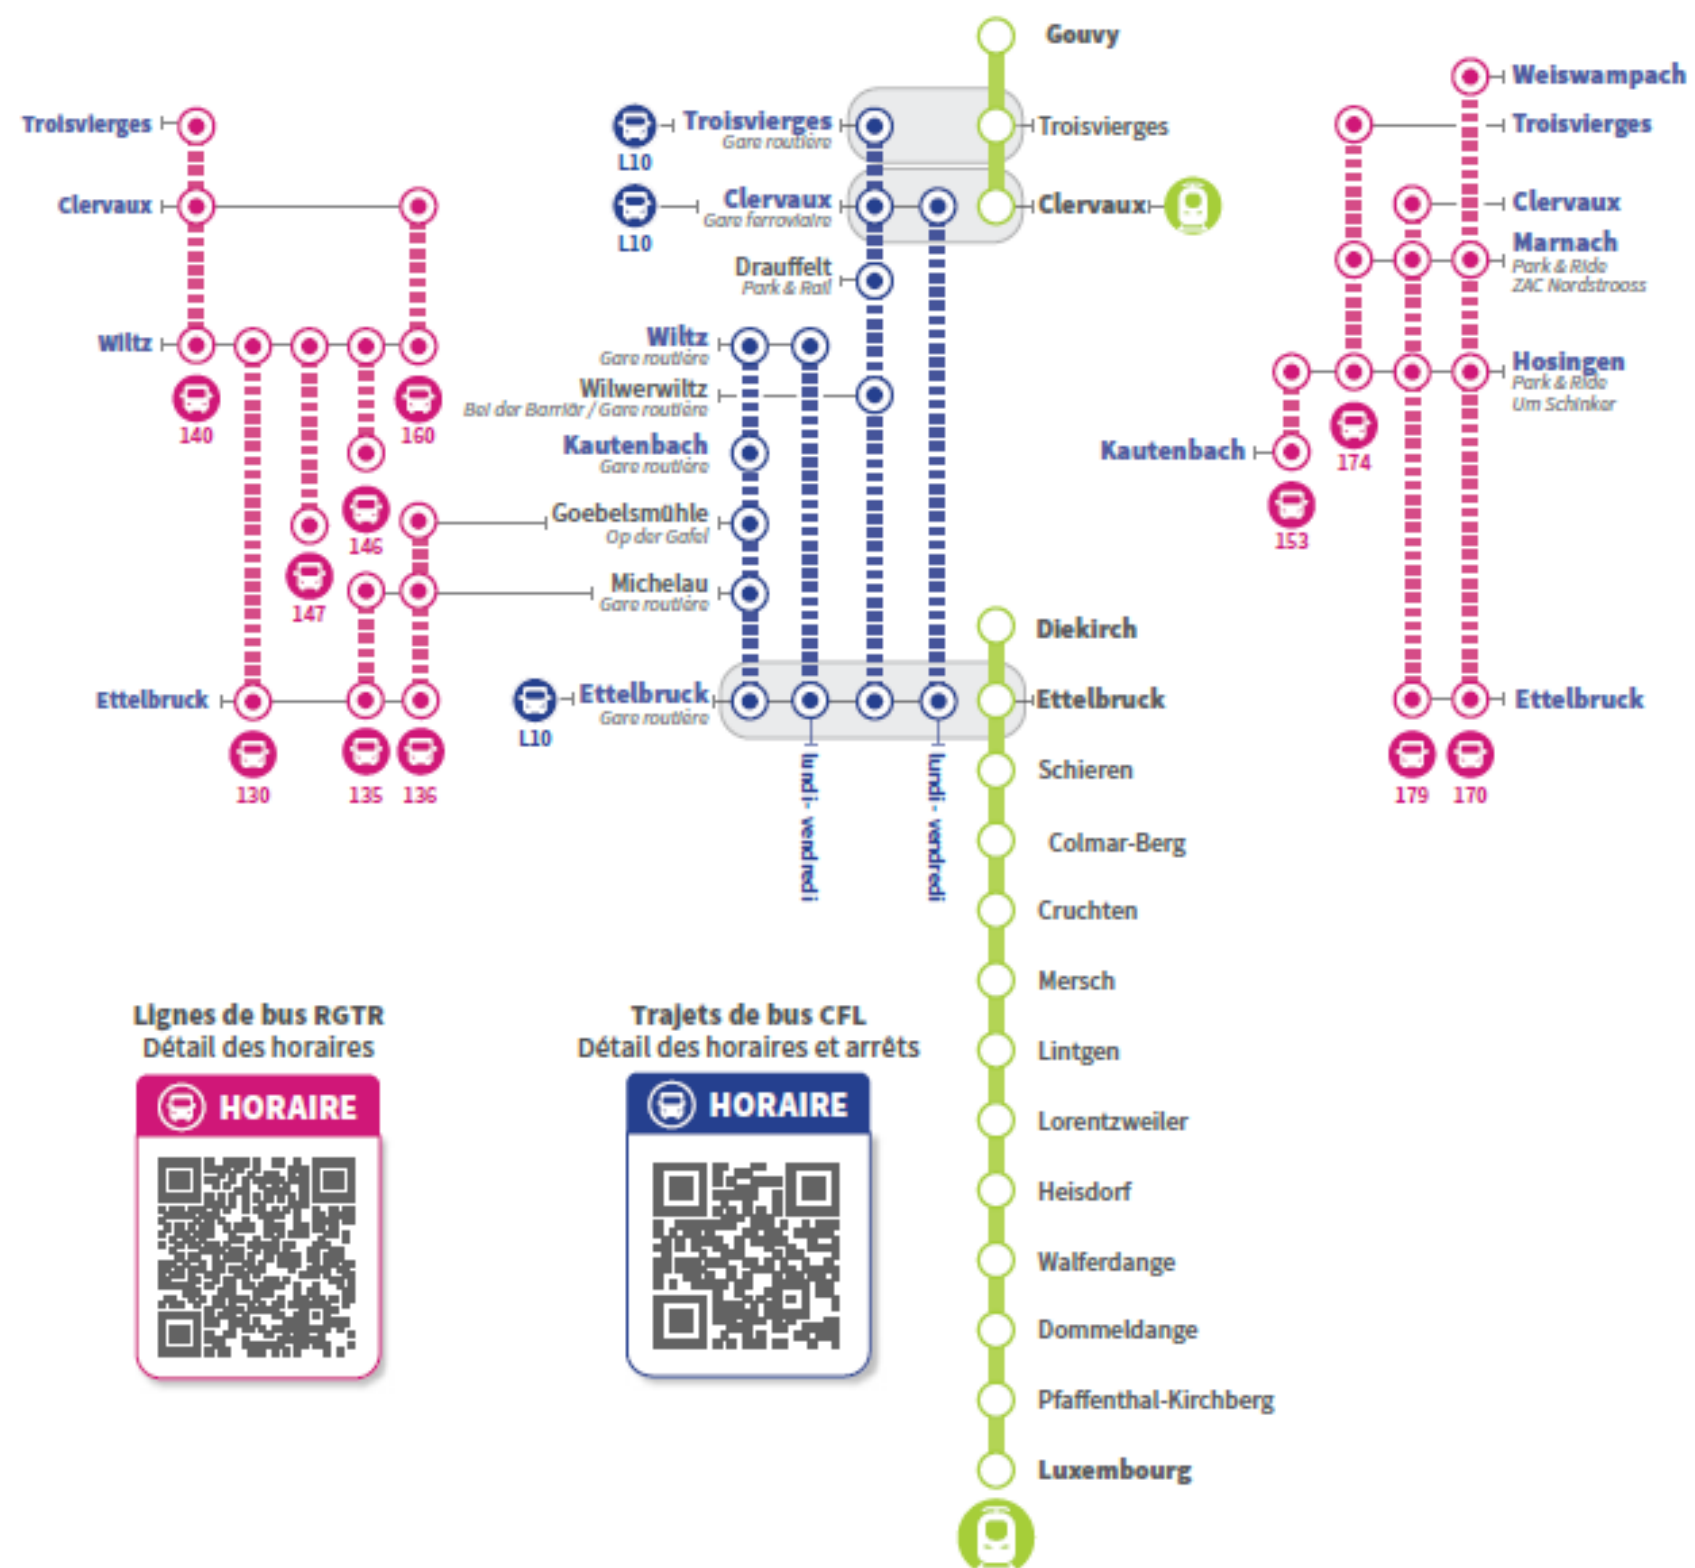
Gouvy

Weiswampach

Troisvierges

Troisvierges
Gare routière
L10

Troisvierges

Troisvierges

Clervaux

Clervaux
Gare ferroviaire
L10

Clervaux

Clervaux

Marnach
Park & Ride
ZAC Nordstrooss

Drauffelt
Park & Rail

Wiltz

Wiltz
Gare routière

Wilwerwiltz
Bei der Barriär / Gare routière

Hosingen
Park & Ride
Um Schinker

140

160

Kautenbach
Gare routière

Kautenbach

174

146

Goebelsmühle
Op der Gafel

153

147

Michelau
Gare routière

Diekirch

Ettelbruck

Ettelbruck
Gare routière
L10

Ettelbruck

Ettelbruck

130 135 136

lundi - vendredi

lundi - vendredi

179 170

Schieren

Colmar-Berg

Cruchten

Mersch

Lignes de bus RGTR
Détail des horaires

HORAIRE

Trajets de bus CFL
Détail des horaires et arrêts

HORAIRE

Lintgen

Lorentzweiler

Heisdorf

Walferdange

Dommeldange

Pfaffenthal-Kirchberg

Luxembourg